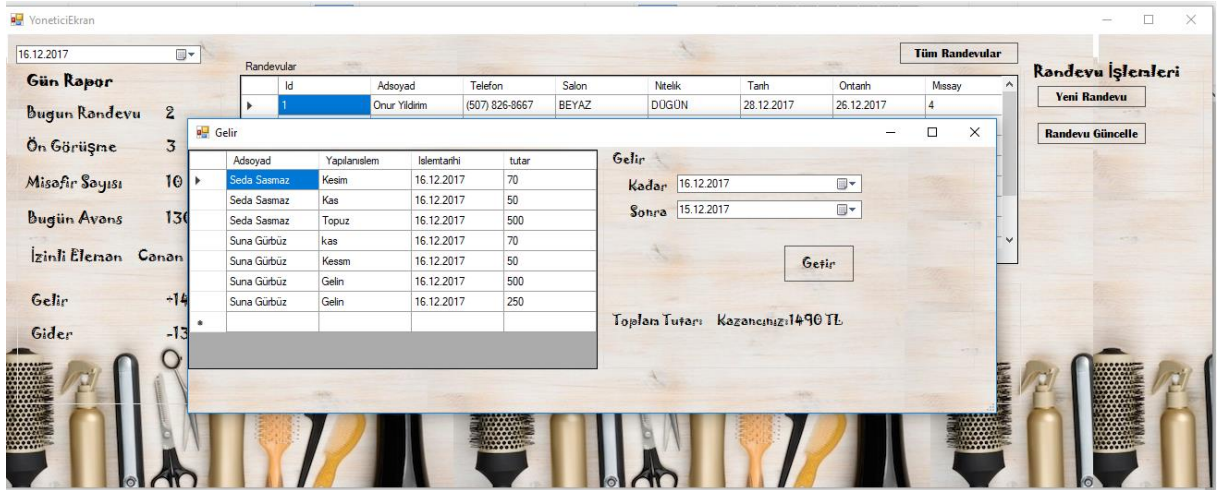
YoneticiEkran

16.12.2017

Gün Rapor

Bugun Randevu 2

Ön Görüşme 3

Misafir Sayısı 10

Bugün Avans 130

İzinli Eleman Canan

Gelir -14

Gider -13

Randevular

Tüm Randevular

| | Id | Adsoyad | Telefon | Salon | Nitelik | Tarih | Ontarih | Missay |
|---|---|---|---|---|---|---|---|---|
| ▸ | 1 | Onur Yildirim | (507) 826-8667 | BEYAZ | DÜGÜN | 28.12.2017 | 26.12.2017 | 4 |

Randevu İşlemleri

Yeni Randevu

Randevu Güncelle

Gelir

| | Adsoyad | Yapilanislem | Islemtarihi | tutar |
|---|---|---|---|---|
| ▸ | Seda Sasmaz | Kesim | 16.12.2017 | 70 |
| | Seda Sasmaz | Kas | 16.12.2017 | 50 |
| | Seda Sasmaz | Topuz | 16.12.2017 | 500 |
| | Suna Gürbüz | kas | 16.12.2017 | 70 |
| | Suna Gürbüz | Kessm | 16.12.2017 | 50 |
| | Suna Gürbüz | Gelin | 16.12.2017 | 500 |
| | Suna Gürbüz | Gelin | 16.12.2017 | 250 |
| * | | | | |

Gelir

Kadar 16.12.2017

Sonra 15.12.2017

Getir

Toplam Tutarı Kazancınız:1490 TL